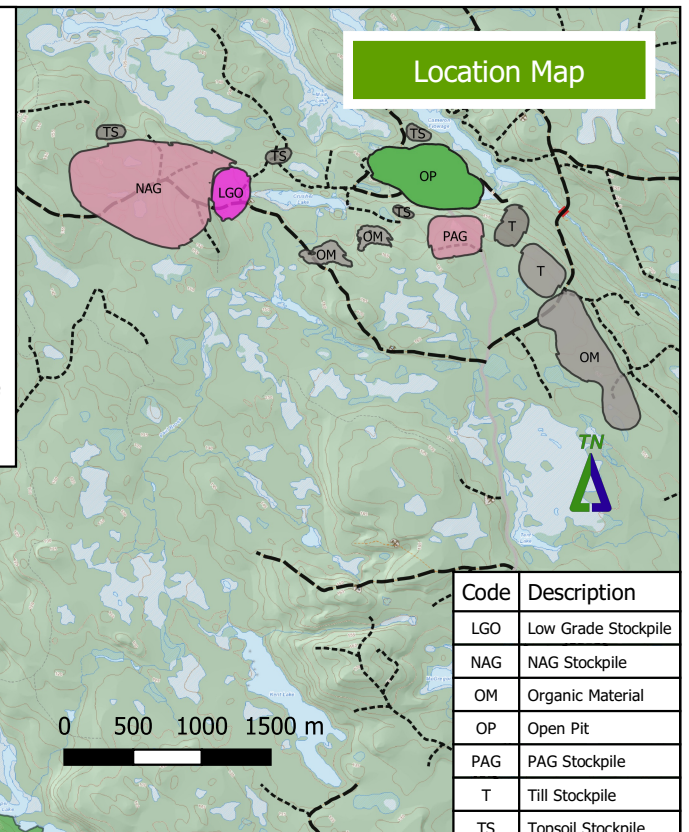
Location Map

TS
TS
TS
NAG
LGO
OP
TS
OM
PAG
T
OM
T
OM

TN

0 500 1000 1500 m

| Code | Description |
|---|---|
| LGO | Low Grade Stockpile |
| NAG | NAG Stockpile |
| OM | Organic Material |
| OP | Open Pit |
| PAG | PAG Stockpile |
| T | Till Stockpile |
| TS | Topsoil Stockpile |